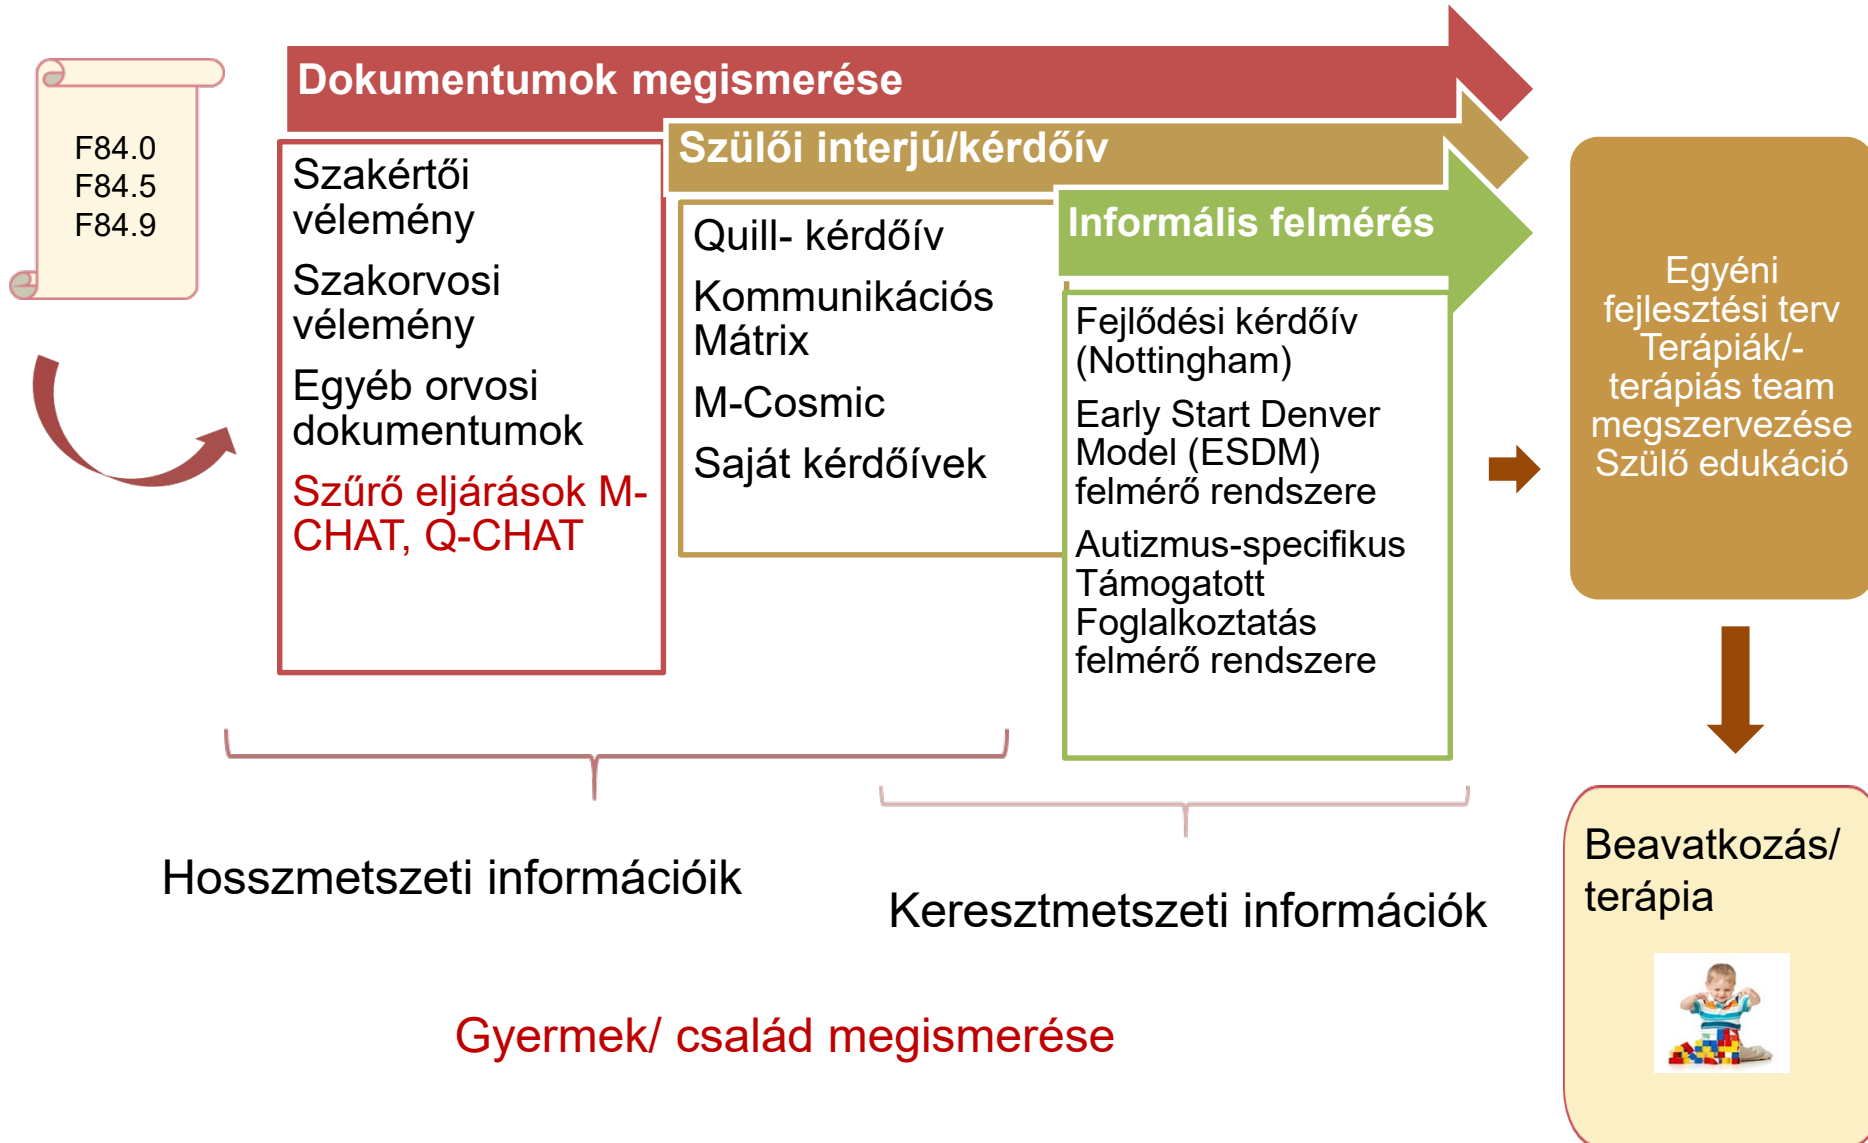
F84.0
F84.5
F84.9

Dokumentumok megismerése

Szakértői vélemény

Szakorvosi vélemény

Egyéb orvosi dokumentumok

Szűrő eljárások M-CHAT, Q-CHAT

Szülői interjú/kérdőív

Quill- kérdőív

Kommunikációs Mátrix

M-Cosmic

Saját kérdőívek

Informális felmérés

Fejlődési kérdőív (Nottingham)

Early Start Denver Model (ESDM) felmérő rendszere

Autizmus-specifikus Támogatott Foglalkoztatás felmérő rendszere

Egyéni fejlesztési terv Terápiák/-terápiás team megszervezése Szülő edukáció

Beavatkozás/ terápia

Hosszmetszeti információik

Keresztmetszeti információk

Gyermek/ család megismerése